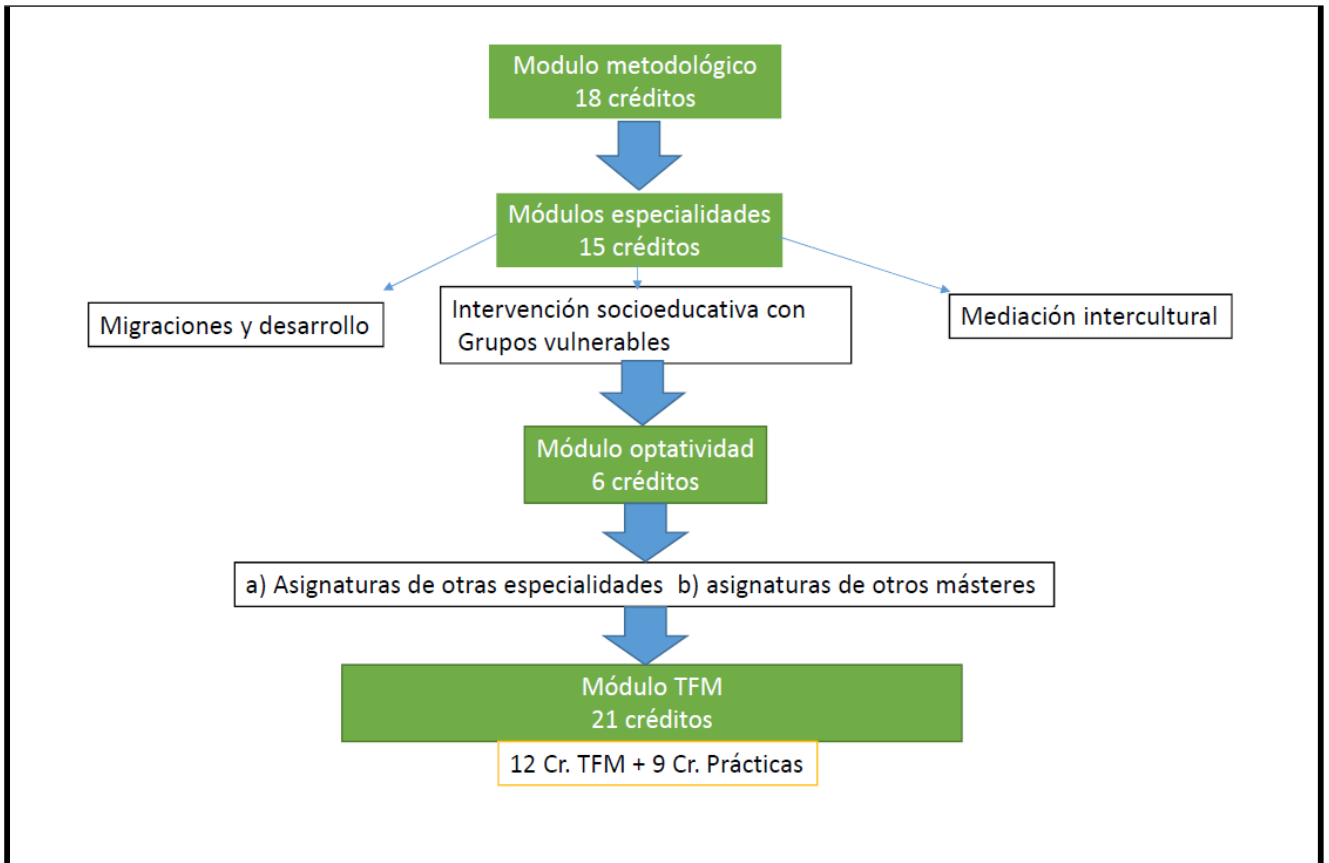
Modulo metodológico
18 créditos

Módulos especialidades
15 créditos

Migraciones y desarrollo

Intervención socioeducativa con Grupos vulnerables

Mediación intercultural

Módulo optatividad
6 créditos

a) Asignaturas de otras especialidades b) asignaturas de otros másteres

Módulo TFM
21 créditos

12 Cr. TFM + 9 Cr. Prácticas